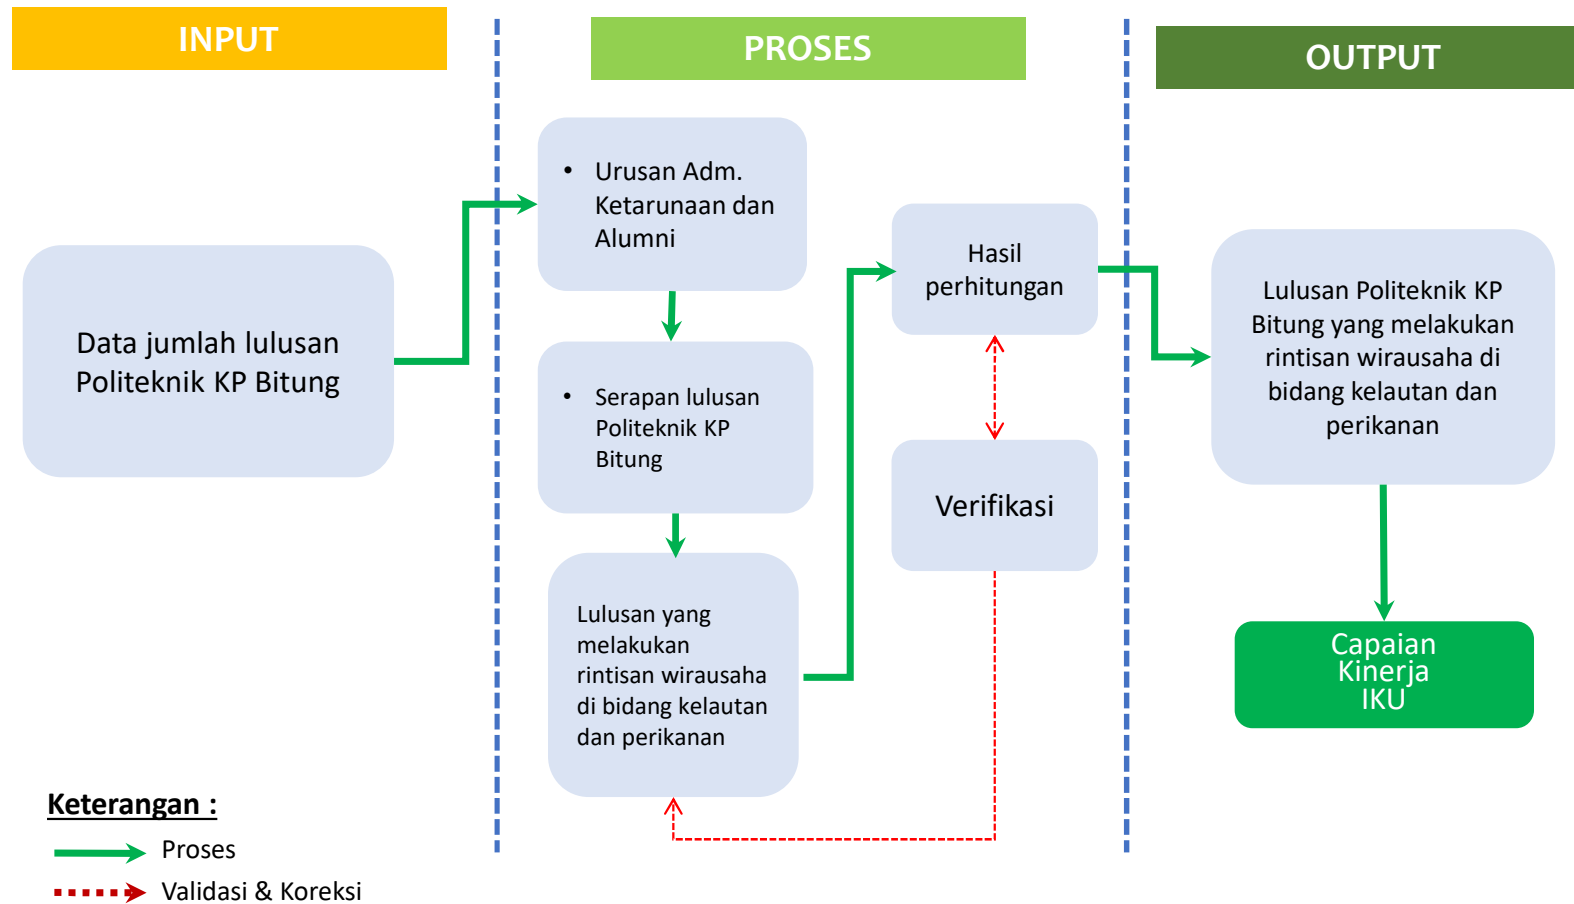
INPUT

PROSES

OUTPUT

Data jumlah lulusan Politeknik KP Bitung

• Urusan Adm. Ketarunaan dan Alumni

• Serapan lulusan Politeknik KP Bitung

Lulusan yang melakukan rintisan wirausaha di bidang kelautan dan perikanan

Hasil perhitungan

Verifikasi

Lulusan Politeknik KP Bitung yang melakukan rintisan wirausaha di bidang kelautan dan perikanan

Capaian Kinerja IKU

Keterangan :

Proses

Validasi & Koreksi